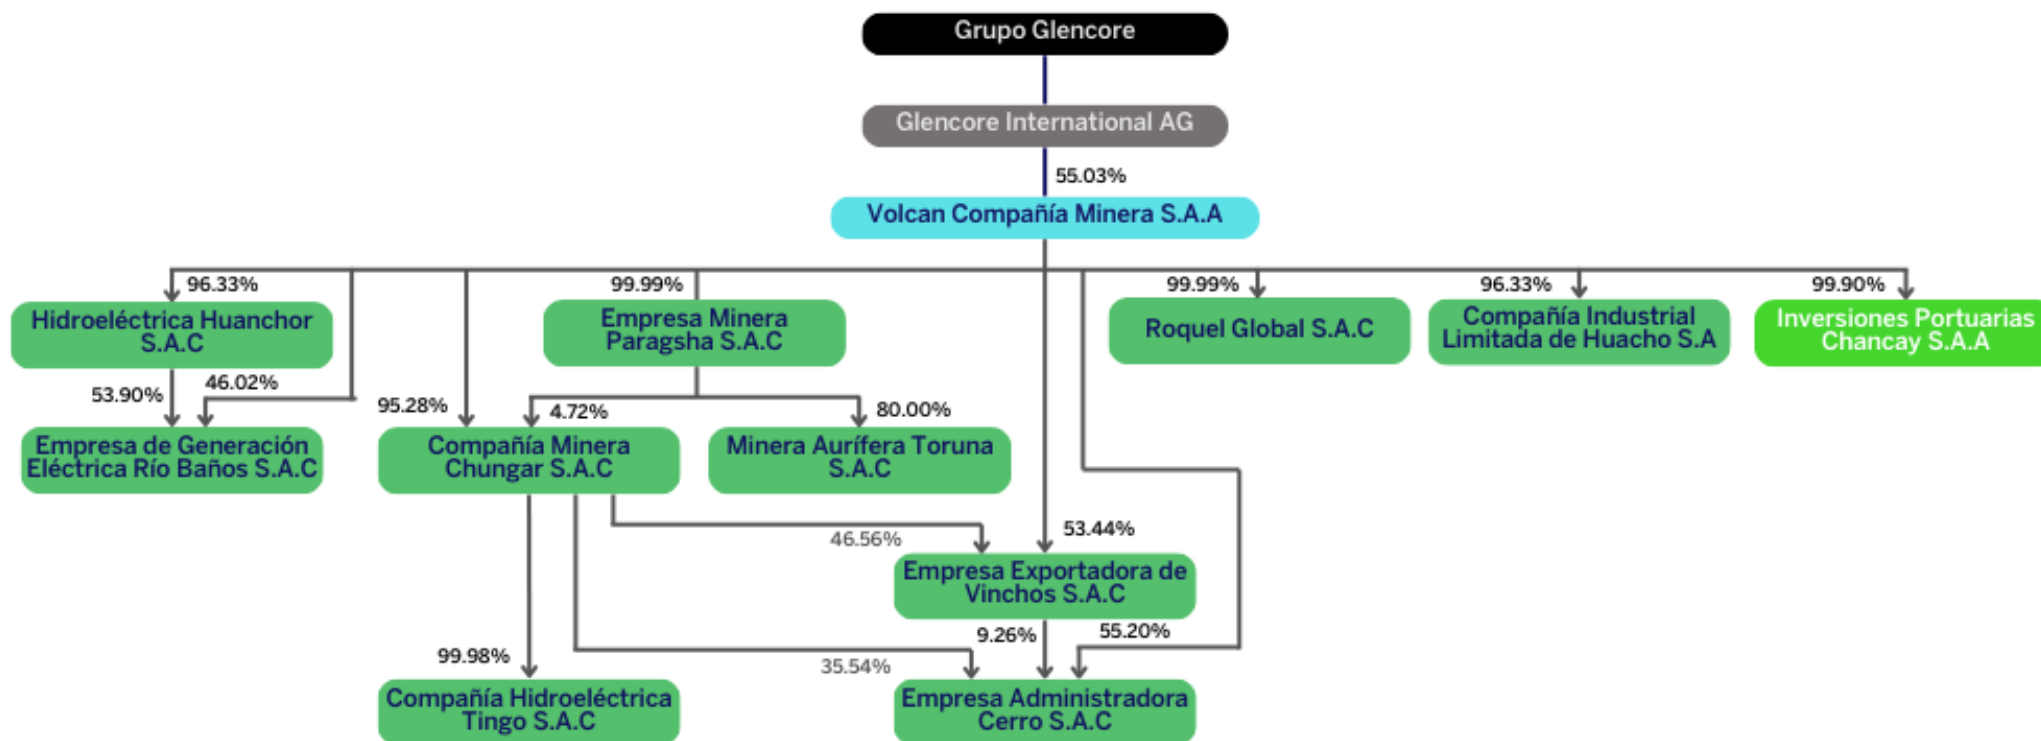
Grupo Glencore

Glencore International AG

55.03%

Volcan Compañía Minera S.A.A

96.33%

Hidroeléctrica Huanchor S.A.C

53.90%

46.02%

Empresa de Generación Eléctrica Río Baños S.A.C

95.28%

99.99%

Empresa Minera Paragsha S.A.C

4.72%

80.00%

Compañía Minera Chungar S.A.C

Minera Aurífera Toruna S.A.C

99.99%

Roquel Global S.A.C

96.33%

Compañía Industrial Limitada de Huacho S.A

99.90%

Inversiones Portuarias Chancay S.A.A

46.56%

53.44%

Empresa Exportadora de Vinchos S.A.C

9.26%

55.20%

99.98%

35.54%

Compañía Hidroeléctrica Tingo S.A.C

Empresa Administradora Cerro S.A.C